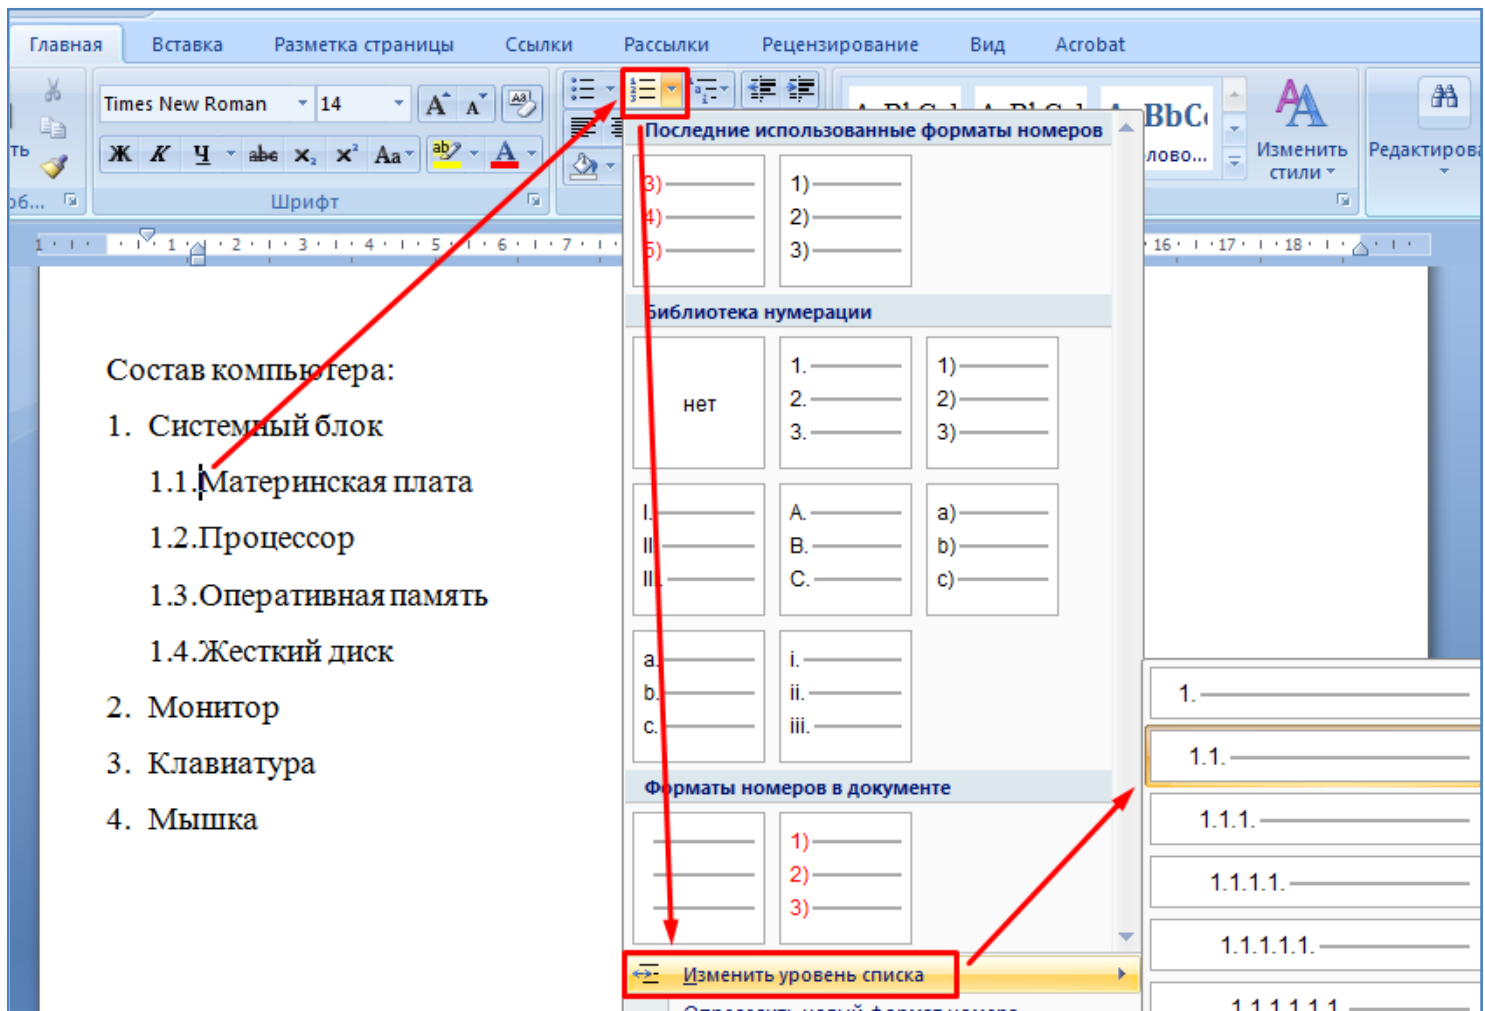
Главная Вставка Разметка страницы Ссылки Рассылки Рецензирование Вид Acrobat

Times New Roman 14

Ж К Ч abe $x_2$ $x^2$ Aa

Шрифт

Изменить стили

Редактирова

Последние использованные форматы номеров

3)
4)
5)

1)
2)
3)

Библиотека нумерации

нет

1.
2.
3.

1)
2)
3)

I.
II.
III.

A.
B.
C.

a)
b)
c)

a.
b.
c.

i.
ii.
iii.

Форматы номеров в документе

1)
2)
3)

Изменить уровень списка

Состав компьютера:

1. Системный блок

1.1.Материнская плата

1.2.Процессор

1.3.Оперативная память

1.4.Жесткий диск

2. Монитор

3. Клавиатура

4. Мышка

1.

1.1.

1.1.1.

1.1.1.1.

1.1.1.1.1.

1.1.1.1.1.1.